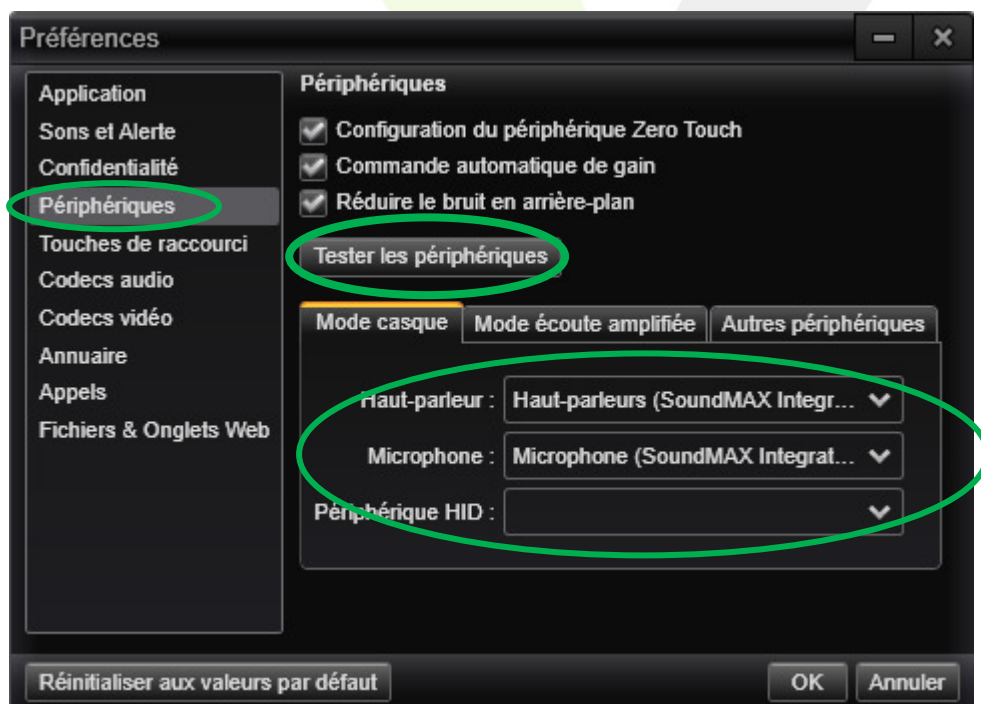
Préférences

Application
Sons et Alerte
Confidentialité
Périphériques
Touches de raccourci
Codecs audio
Codecs vidéo
Annuaire
Appels
Fichiers & Onglets Web

Périphériques

Configuration du périphérique Zero Touch
Commande automatique de gain
Réduire le bruit en arrière-plan

Tester les périphériques

Mode casque
Mode écoute amplifiée
Autres périphériques

Haut-parleur : Haut-parleurs (SoundMAX Integr...
Microphone : Microphone (SoundMAX Integrat...
Périphérique HID :

Réinitialiser aux valeurs par défaut
OK
Annuler